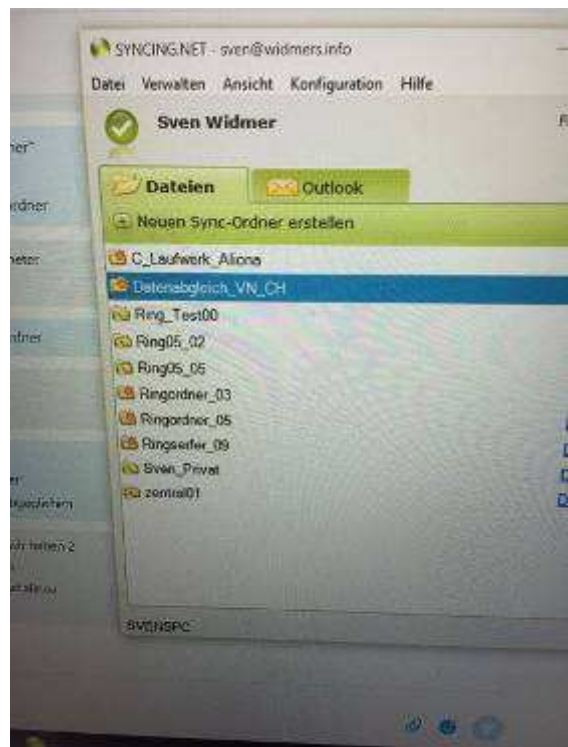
SYNCING.NET - sven@widmers.info

Datei Verwalten Ansicht Konfiguration Hilfe

Sven Widmer

Dateien

Outlook

Neuen Sync-Ordner erstellen

C_Laufwerk_Aliona

Datenabgleich_VN_CH

Ring_Test00

Ring05_02

Ring05_05

Ringordner_03

Ringordner_05

Ringsurfer_09

Sven_Privat

zentral01

SVENSPC

ner"

rdner

eter

nfner

er

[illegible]

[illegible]

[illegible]